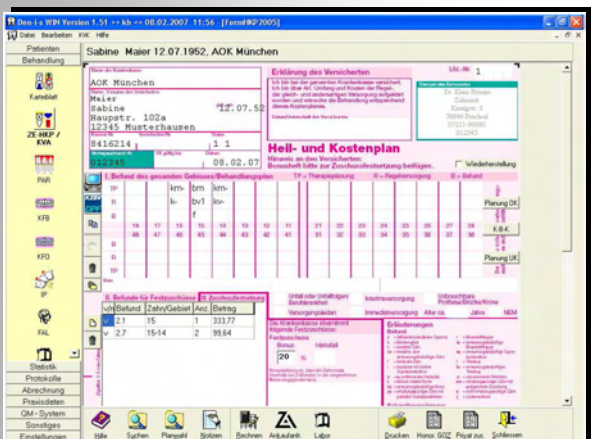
Den-Is WIN Version 1.51 >> kh << 08.02.2007 11:56 - [FormHKP2005]

Datei Bearbeiten KVK Hilfe

Patienten
Behandlung

Sabine Maier 12.07.1952, AOK München

Karteiblatt
ZE-HKP / KVA
PAR
KFB
KFO
IP
FAL

Statistik
Protokolle
Abrechnung
Praxisdaten
QM - System
Sonstiges
Einstellungen

AOK München
Maier
Sabine 12.07.52
Haupstr. 102a
12345 Musterhausen
8416214 1 1
012345 08.02.07

Erklärung des Versicherten

Lfd.-Nr. 1

Dr. Klaus Rösner
Zahnarzt

Heil- und Kostenplan
Hinweis an den Versicherten:
Bonusheft bitte zur Zuschussfestsetzung beifügen.

Wiederherstellung

I. Befund des gesamten Gebisses/Behandlungsplan TP = Therapieplanung R = Regelversorgung B = Befund

TP
R
B
km- bm km-
kv- bv1 kv-
f

18 17 16 15 14 13 12 11 21 22 23 24 25 26 27 28
48 47 46 45 44 43 42 41 31 32 33 34 35 36 37 38

B
R
TP

Planung OK
K-B-K
Planung UK

II. Befunde für Festzuschüsse IV. Zuschussfestsetzung

| v/H | Befund | Zahn/Gebiet | Anz. | Betrag |
|---|---|---|---|---|
| v | 2.1 | 15 | 1 | 333,77 |
| v | 2.7 | 15-14 | 2 | 99,64 |

Festzuschüsse
Bonus Härtefall
20 %

Erläuterungen

Hilfe Suchen Planzahl Notizen Rechnen Anlaufarb Labor Drucken Honor. GOZ Privat zus. Schliessen